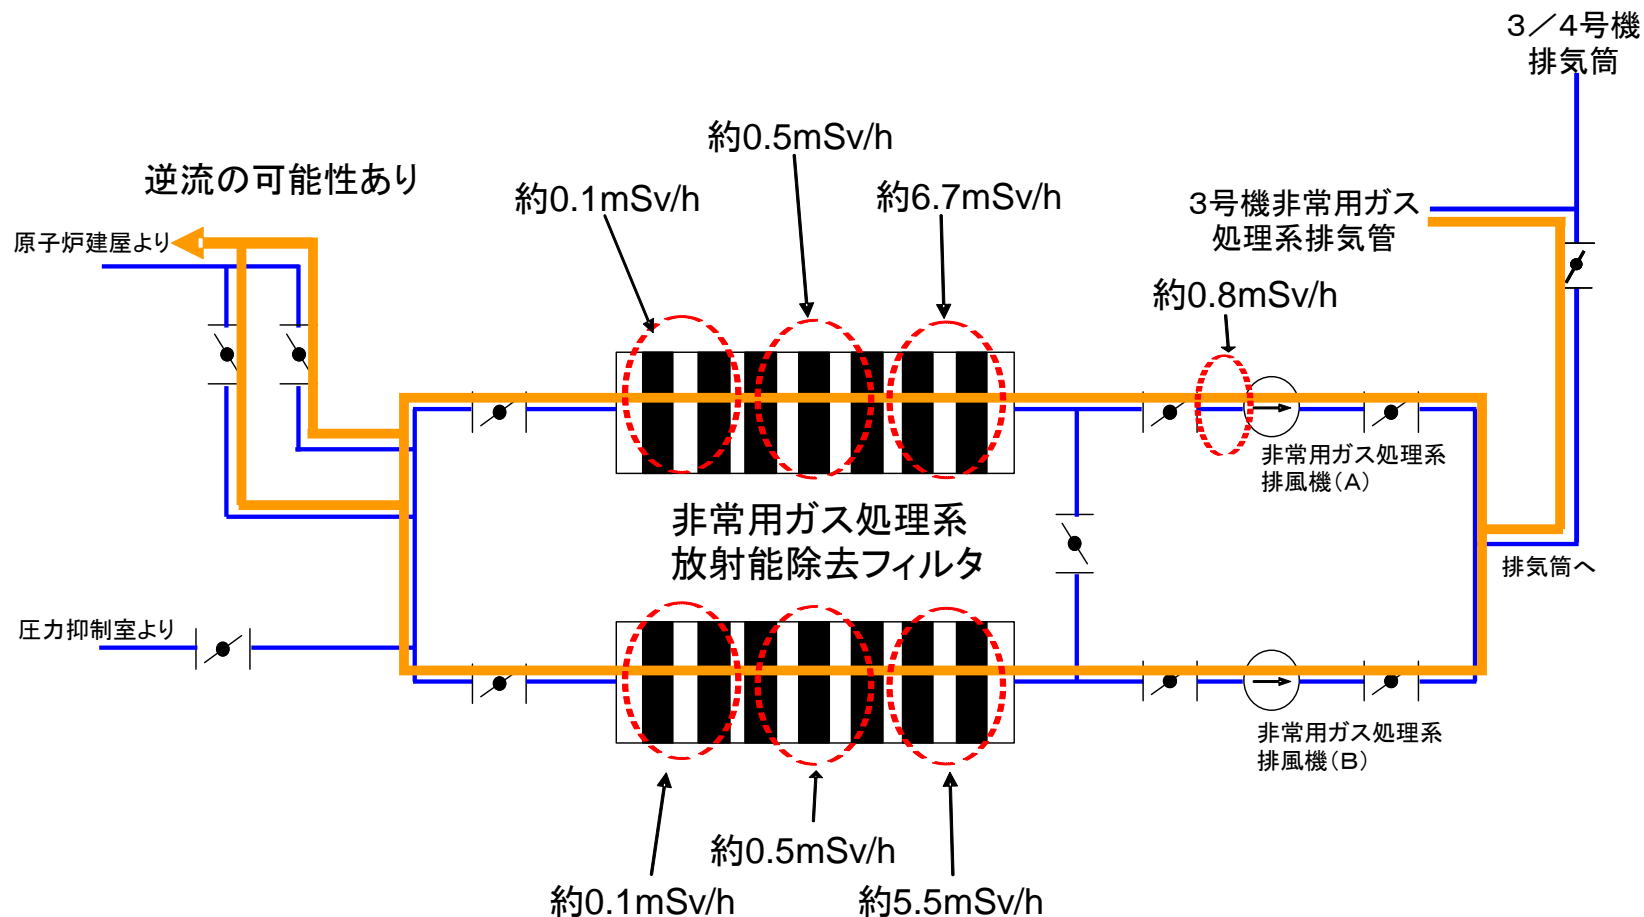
３／４号機
排気筒

約0.5mSv/h

逆流の可能性あり

約0.1mSv/h

約6.7mSv/h

３号機非常用ガス
処理系排気管

原子炉建屋より

約0.8mSv/h

非常用ガス処理系
排風機（A）

非常用ガス処理系
放射能除去フィルタ

排気筒へ

圧力抑制室より

非常用ガス処理系
排風機（B）

約0.5mSv/h

約0.1mSv/h

約5.5mSv/h